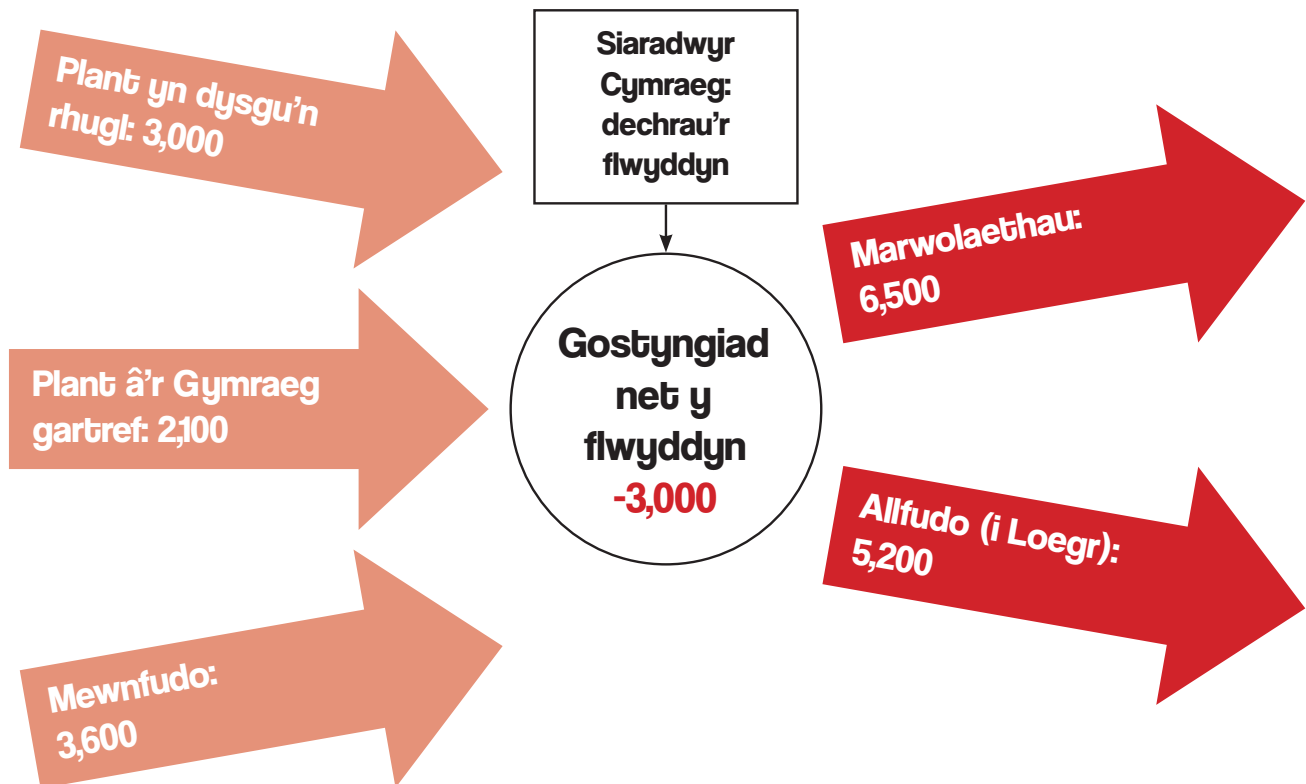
Plant yn dysgu'n rhugl: 3,000

Siaradwyr Cymraeg: dechrau'r flwyddyn

Marwolaethau: 6,500

Plant â'r Gymraeg gartref: 2,100

Gostyngiad net y flwyddyn -3,000

Allfudo (i Loegr): 5,200

Mewnfudo: 3,600